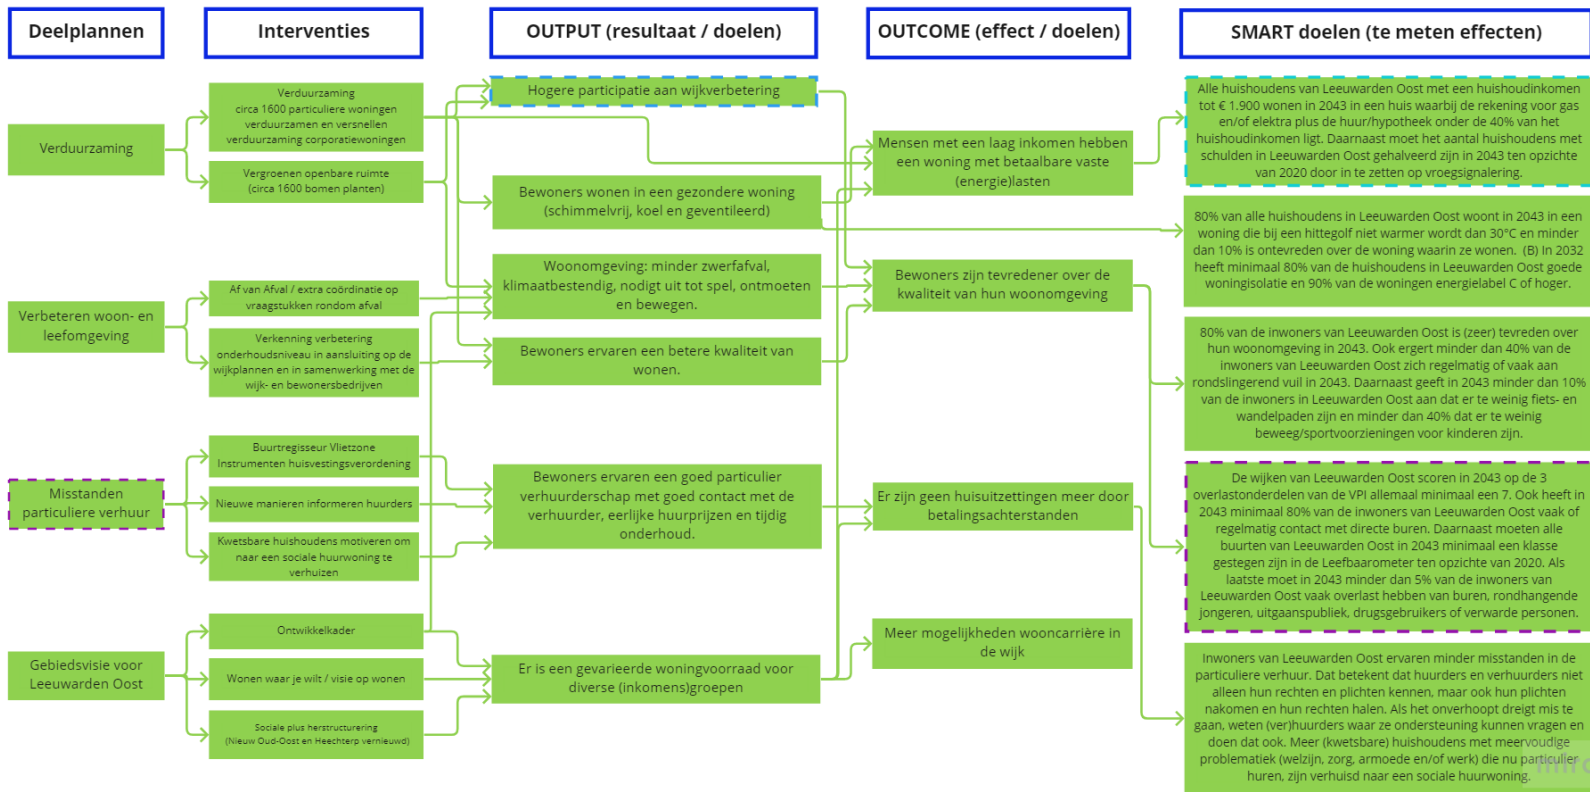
Deelplannen

Interventies

OUTPUT (resultaat / doelen)

OUTCOME (effect / doelen)

SMART doelen (te meten effecten)

Verduurzaming

Verduurzaming circa 1600 particuliere woningen verduurzamen en versnellen verduurzaming corporatiewoningen

Vergroenen openbare ruimte (circa 1600 bomen planten)

Verbeteren woon- en leefomgeving

Af van Afval / extra coördinatie op vraagstukken rondom afval

Verkenning verbetering onderhoudsniveau in aansluiting op de wijkplannen en in samenwerking met de wijk- en bewonersbedrijven

Misstanden particuliere verhuur

Buurtregisseur Vlietzone Instrumenten huisvestingsverordening

Nieuwe manieren informeren huurders

Kwetsbare huishoudens motiveren om naar een sociale huurwoning te verhuizen

Gebiedsvisie voor Leeuwarden Oost

Ontwikkelkader

Wonen waar je wilt / visie op wonen

Sociale plus herstructurering (Nieuw Oud-Oost en Heechterp vernieuwd)

Hogere participatie aan wijkverbetering

Bewoners wonen in een gezondere woning (schimmelvrij, koel en geventileerd)

Woonomgeving: minder zwerfafval, klimaatbestendig, nodigt uit tot spel, ontmoeten en bewegen.

Bewoners ervaren een betere kwaliteit van wonen.

Bewoners ervaren een goed particulier verhuurderschap met goed contact met de verhuurder, eerlijke huurprijzen en tijdig onderhoud.

Er is een gevarieerde woningvoorraad voor diverse (inkomens)groepen

Mensen met een laag inkomen hebben een woning met betaalbare vaste (energie)lasten

Bewoners zijn tevredener over de kwaliteit van hun woonomgeving

Er zijn geen huisuitzettingen meer door betalingsachterstanden

Meer mogelijkheden wooncarrière in de wijk

Alle huishoudens van Leeuwarden Oost met een huishoudinkomen tot € 1.900 wonen in 2043 in een huis waarbij de rekening voor gas en/of elektra plus de huur/hypotheek onder de 40% van het huishoudinkomen ligt. Daarnaast moet het aantal huishoudens met schulden in Leeuwarden Oost gehalveerd zijn in 2043 ten opzichte van 2020 door in te zetten op vroegsignalering.

80% van alle huishoudens in Leeuwarden Oost woont in 2043 in een woning die bij een hittegolf niet warmer wordt dan 30°C en minder dan 10% is ontevreden over de woning waarin ze wonen. (B) In 2032 heeft minimaal 80% van de huishoudens in Leeuwarden Oost goede woningisolatie en 90% van de woningen energielabel C of hoger.

80% van de inwoners van Leeuwarden Oost is (zeer) tevreden over hun woonomgeving in 2043. Ook ergert minder dan 40% van de inwoners van Leeuwarden Oost zich regelmatig of vaak aan rondslingerend vuil in 2043. Daarnaast geeft in 2043 minder dan 10% van de inwoners in Leeuwarden Oost aan dat er te weinig fiets- en wandelpaden zijn en minder dan 40% dat er te weinig beweeg/sportvoorzieningen voor kinderen zijn.

De wijken van Leeuwarden Oost scoren in 2043 op de 3 overlastonderdelen van de VPI allemaal minimaal een 7. Ook heeft in 2043 minimaal 80% van de inwoners van Leeuwarden Oost vaak of regelmatig contact met directe buren. Daarnaast moeten alle buurten van Leeuwarden Oost in 2043 minimaal een klasse gestegen zijn in de Leefbaarometer ten opzichte van 2020. Als laatste moet in 2043 minder dan 5% van de inwoners van Leeuwarden Oost vaak overlast hebben van buren, rondhangende jongeren, uitgaanspubliek, drugsgebruikers of verwarde personen.

Inwoners van Leeuwarden Oost ervaren minder misstanden in de particuliere verhuur. Dat betekent dat huurders en verhuurders niet alleen hun rechten en plichten kennen, maar ook hun plichten nakomen en hun rechten halen. Als het onverhoopt dreigt mis te gaan, weten (ver)huurders waar ze ondersteuning kunnen vragen en doen dat ook. Meer (kwetsbare) huishoudens met meervoudige problematiek (welzijn, zorg, armoede en/of werk) die nu particulier huren, zijn verhuisd naar een sociale huurwoning.